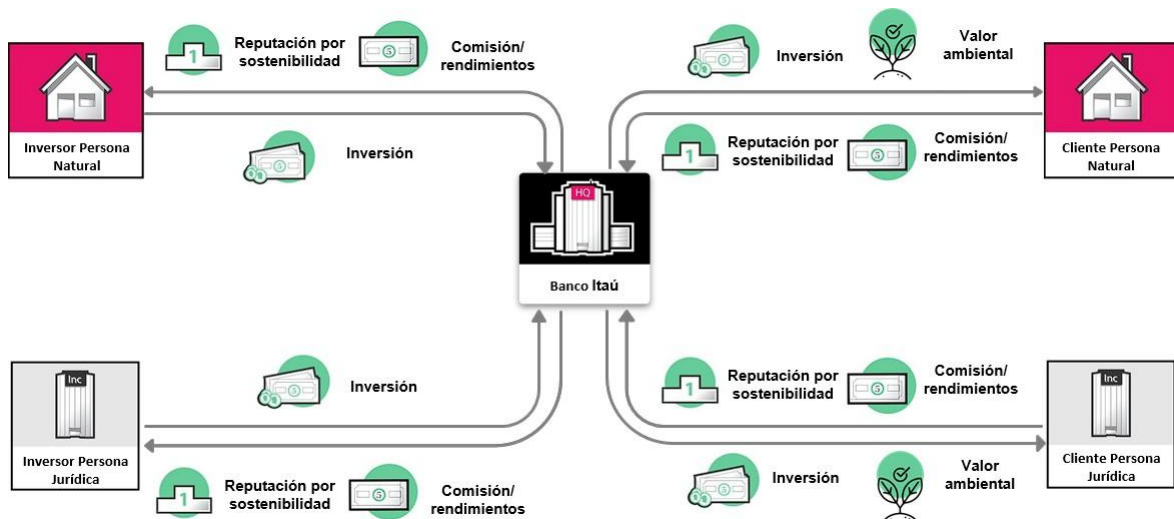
Reputación por sostenibilidad

Comisión/ rendimientos

Inversión

Valor ambiental

Inversor Persona Natural

Inversión

Reputación por sostenibilidad

Comisión/ rendimientos

Cliente Persona Natural

HQ

Banco Itaú

Inc

Inversión

Reputación por sostenibilidad

Comisión/ rendimientos

Inc

Inversor Persona Jurídica

Cliente Persona Jurídica

Reputación por sostenibilidad

Comisión/ rendimientos

Inversión

Valor ambiental